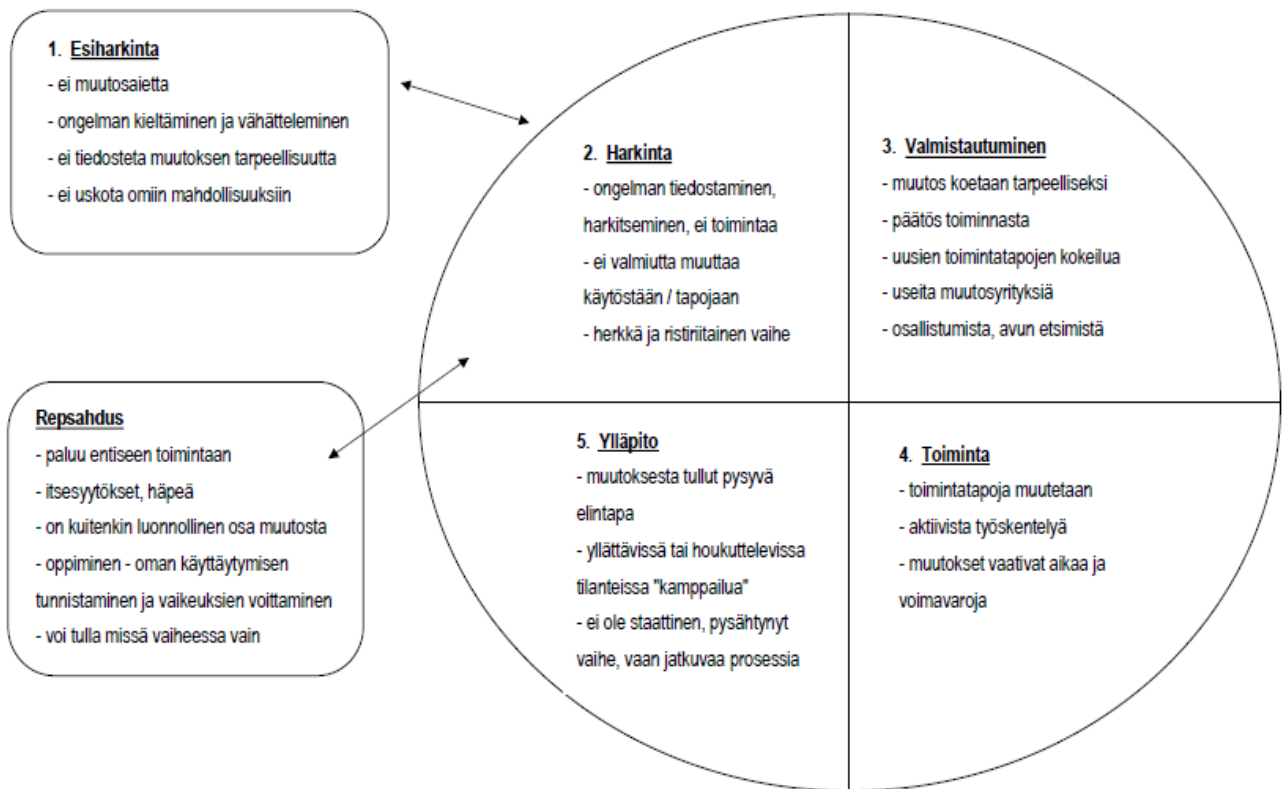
1. Esiharkinta
- ei muutosaietta
- ongelman kieltäminen ja vähätteleminen
- ei tiedosteta muutoksen tarpeellisuutta
- ei uskota omiin mahdollisuuksiin

2. Harkinta
- ongelman tiedostaminen, harkitseminen, ei toimintaa
- ei valmiutta muuttaa käytöstään / tapojaan
- herkkä ja ristiriitainen vaihe

3. Valmistautuminen
- muutos koetaan tarpeelliseksi
- päätös toiminnasta
- uusien toimintatapojen kokeilua
- useita muutosyrityksiä
- osallistumista, avun etsimistä

Repsahdus
- paluu entiseen toimintaan
- itsesyytökset, häpeä
- on kuitenkin luonnollinen osa muutosta
- oppiminen - oman käyttäytymisen tunnistaminen ja vaikeuksien voittaminen
- voi tulla missä vaiheessa vain

5. Ylläpito
- muutoksesta tullut pysyvä elintapa
- yllättävissä tai houkuttelevissa tilanteissa "kamppailua"
- ei ole staattinen, pysähtynyt vaihe, vaan jatkuvaa prosessia

4. Toiminta
- toimintatapoja muutetaan
- aktiivista työskentelyä
- muutokset vaativat aikaa ja voimavaroja